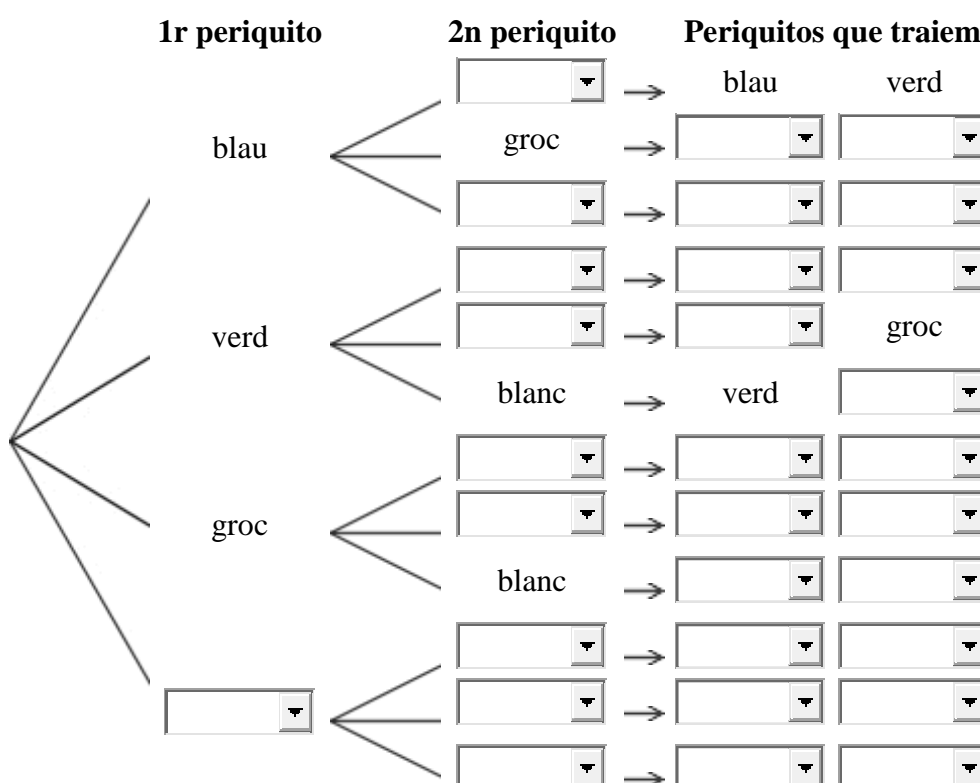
| 1r periquito | 2n periquito | Periquitos que traiem | |
|---|---|---|---|
| blau | [ ] | blau | verd |
| | groc | [ ] | [ ] |
| | [ ] | [ ] | [ ] |
| verd | [ ] | [ ] | [ ] |
| | [ ] | [ ] | groc |
| | blanc | verd | [ ] |
| groc | [ ] | [ ] | [ ] |
| | [ ] | [ ] | [ ] |
| | blanc | [ ] | [ ] |
| [ ] | [ ] | [ ] | [ ] |
| | [ ] | [ ] | [ ] |
| | [ ] | [ ] | [ ] |